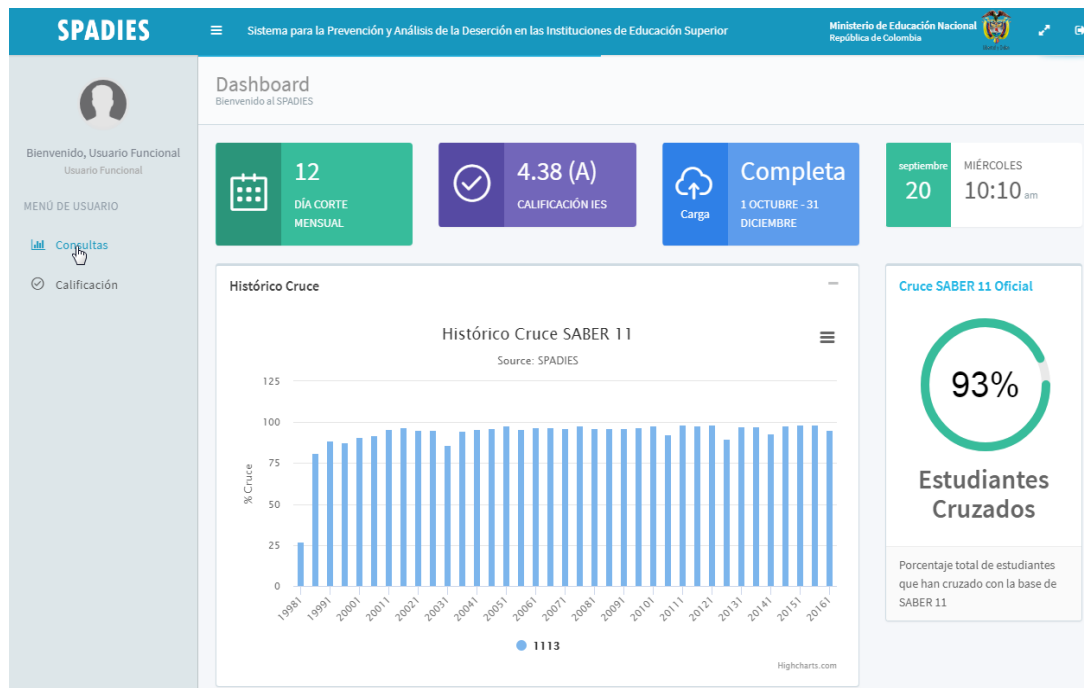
SPADIES

Sistema para la Prevención y Análisis de la Deserción en las Instituciones de Educación Superior

Ministerio de Educación Nacional
República de Colombia

Bienvenido, Usuario Funcional
Usuario Funcional

MENÚ DE USUARIO

Consultas

Calificación

Dashboard
Bienvenido al SPADIES

12
DÍA CORTE MENSUAL

4.38 (A)
CALIFICACIÓN IES

Carga
Completa
1 OCTUBRE - 31 DICIEMBRE

septiembre
20
MIÉRCOLES
10:10 am

Histórico Cruce

Histórico Cruce SABER 11
Source: SPADIES

125
100
75
50
25
0

% Cruce

19981 19991 20001 20011 20021 20031 20041 20051 20061 20071 20081 20091 20101 20111 20121 20131 20141 20151 20161

1113

Highcharts.com

Cruce SABER 11 Oficial

93%

Estudiantes Cruzados

Porcentaje total de estudiantes que han cruzado con la base de SABER 11